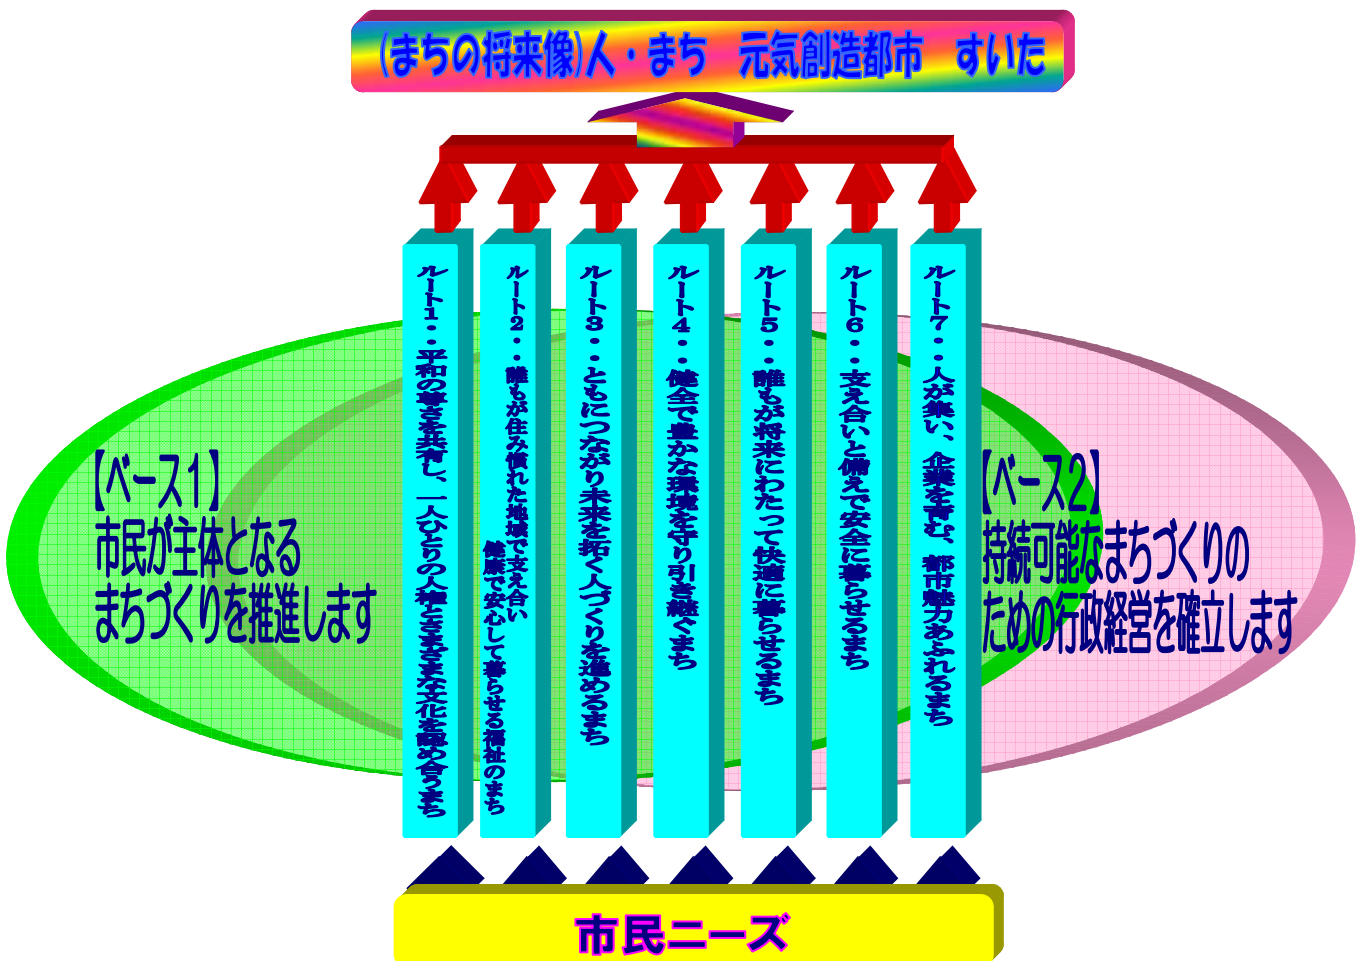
(まちの将来像)人・まち　元気創造都市　すいた

【ベース1】
市民が主体となる
まちづくりを推進します

ルート1・・平和の尊さを共有し、一人ひとりの人権とさまざまな文化を認め合うまち

ルート2・・誰もが住み慣れた地域で支え合い健康で安心して暮らせる福祉のまち

ルート3・・ともにつながり未来を拓く人づくりを進めるまち

ルート4・・健全で豊かな環境を守り引き継ぐまち

ルート5・・誰もが将来にわたって快適に暮らせるまち

ルート6・・支え合いと備えで安全に暮らせるまち

ルート7・・人が集い、企業を育む、都市魅力あふれるまち

【ベース2】
持続可能なまちづくりのための行政経営を確立します

市民ニーズ